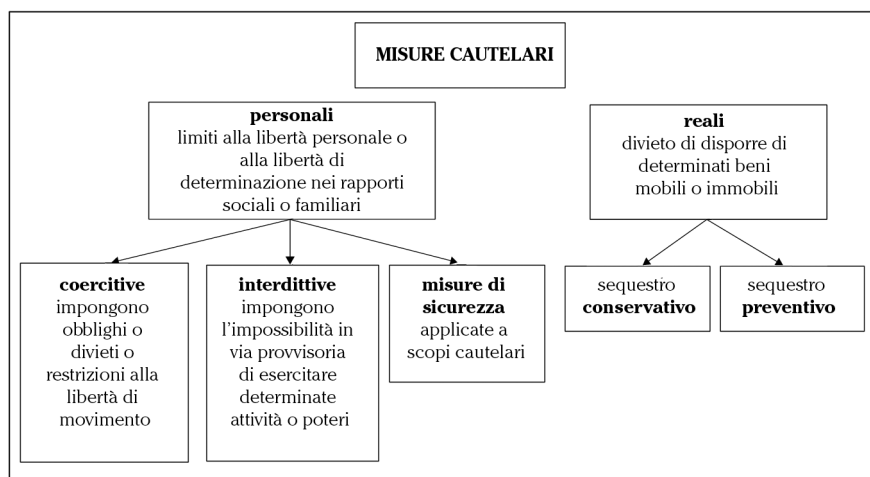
MISURE CAUTELARI

**personali**
limiti alla libertà personale o alla libertà di determinazione nei rapporti sociali o familiari

**reali**
divieto di disporre di determinati beni mobili o immobili

**coercitive**
impongono obblighi o divieti o restrizioni alla libertà di movimento

**interdittive**
impongono l'impossibilità in via provvisoria di esercitare determinate attività o poteri

**misure di sicurezza**
applicate a scopi cautelari

sequestro **conservativo**

sequestro **preventivo**